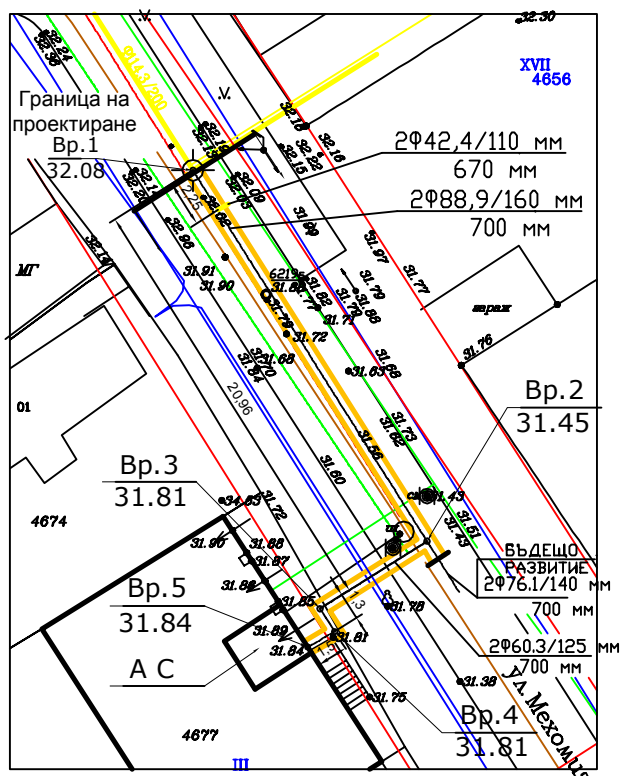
32.30
XVII
4656
Граница на проектиране
Вр.1
32.08
2Ф42,4/110 мм
670 мм
2Ф88,9/160 мм
700 мм
МГ
гараж
01
Вр.2
31.45
20.96
Вр.3
31.81
4674
БЪДЕЩО РАЗВИТИЕ
2Ф76.1/140 мм
700 мм
Вр.5
31.84
2Ф60.3/125 мм
700 мм
А С
ул. Мехомия
Вр.4
31.81
4677
III
32.18
32.16
32.15
32.09
31.99
31.97
31.77
31.91
31.90
31.79
31.88
31.76
31.72
31.68
31.64
31.63
31.73
31.62
31.56
31.60
31.43
31.51
34.63
31.72
31.90
31.88
31.87
31.86
31.85
31.78
31.89
31.84
31.81
31.75
31.38